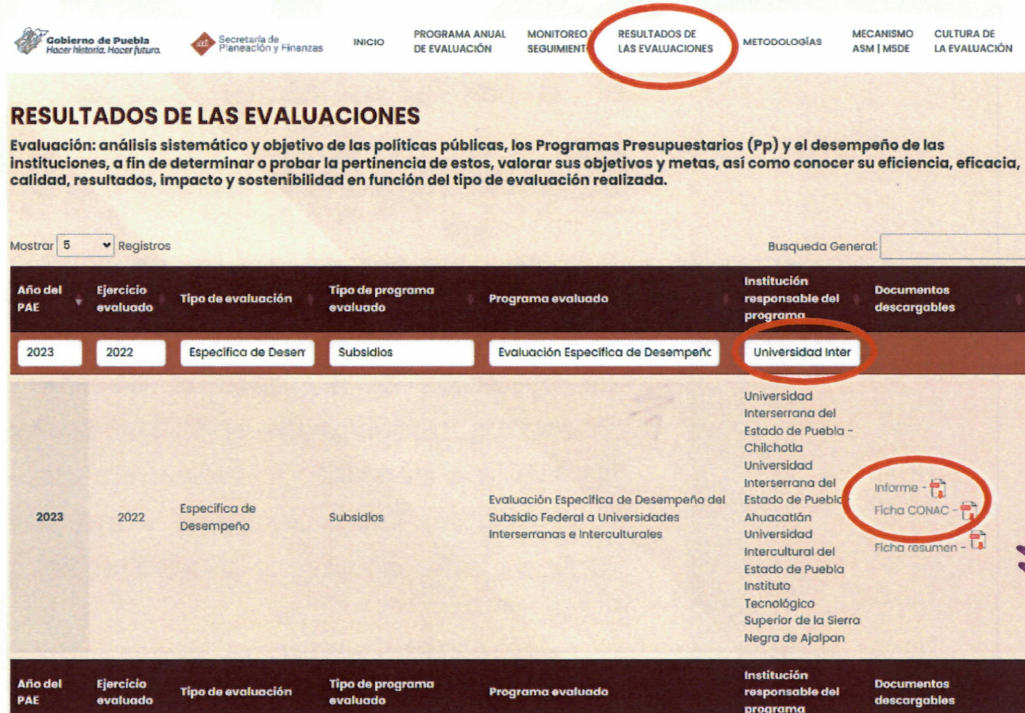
Gobierno de Puebla
Hacer historia. Hacer futuro.

Secretaría de Planeación y Finanzas

INICIO | PROGRAMA ANUAL DE EVALUACIÓN | MONITOREO Y SEGUIMIENTO | RESULTADOS DE LAS EVALUACIONES | METODOLOGÍAS | MECANISMO ASM | MSDE | CULTURA DE LA EVALUACIÓN

RESULTADOS DE LAS EVALUACIONES

Evaluación: análisis sistemático y objetivo de las políticas públicas, los Programas Presupuestarios (Pp) y el desempeño de las instituciones, a fin de determinar o probar la pertinencia de estos, valorar sus objetivos y metas, así como conocer su eficiencia, eficacia, calidad, resultados, impacto y sostenibilidad en función del tipo de evaluación realizada.

Mostrar 5 Registros

Busqueda General:

| Año del PAE | Ejercicio evaluado | Tipo de evaluación | Tipo de programa evaluado | Programa evaluado | Institución responsable del programa | Documentos descargables |
|---|---|---|---|---|---|---|
| 2023 | 2022 | Especifica de Desem | Subsidios | Evaluación Especifica de Desempeño | Universidad Inter | |
| 2023 | 2022 | Especifica de Desempeño | Subsidios | Evaluación Especifica de Desempeño del Subsidio Federal a Universidades Interserranas e Interculturales | Universidad Interserrana del Estado de Puebla - Chilchotla Universidad Interserrana del Estado de Puebla Ahuacatlán Universidad Intercultural del Estado de Puebla Instituto Tecnológico Superior de la Sierra Negra de Ajalpan | Informe - Ficha CONAC - Ficha resumen - |
| Año del PAE | Ejercicio evaluado | Tipo de evaluación | Tipo de programa evaluado | Programa evaluado | Institución responsable del programa | Documentos descargables |